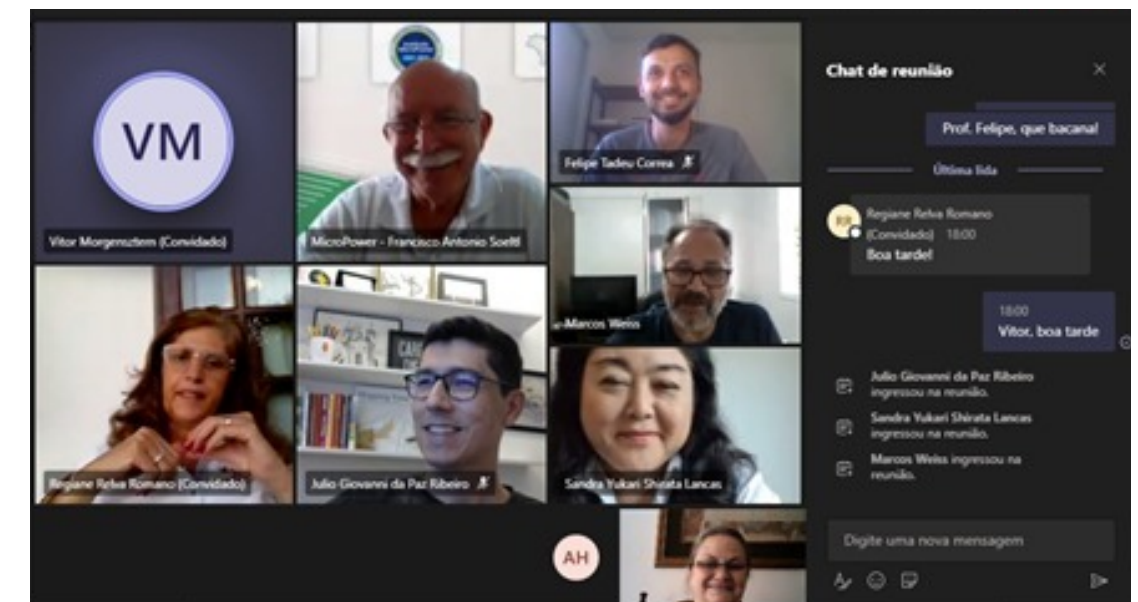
VM

Vitor Morgenstern (Convidado)

MicroPower - Francisco Antonio Soelti

Felipe Tadeu Correa

Marcos Weiss

Regiane Relva Romano (Convidado)

Julio Giovanni da Paz Ribeiro

Sandra Yukari Shirata Lancas

AH

Chat de reunião

Prof. Felipe, que bacana!

Última lida

RR

Regiane Relva Romano (Convidado) 18:00
Boa tarde!

18:00
Vitor, boa tarde

Julio Giovanni da Paz Ribeiro ingressou na reunião.

Sandra Yukari Shirata Lancas ingressou na reunião.

Marcos Weiss ingressou na reunião.

Digite uma nova mensagem